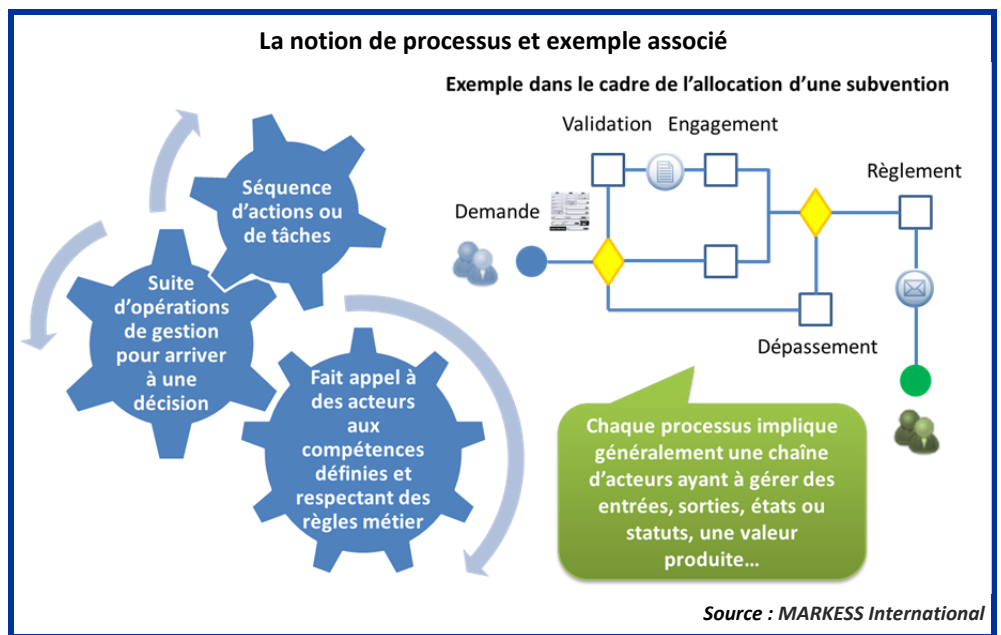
La notion de processus et exemple associé

Séquence d'actions ou de tâches

Suite d'opérations de gestion pour arriver à une décision

Fait appel à des acteurs aux compétences définies et respectant des règles métier

Exemple dans le cadre de l'allocation d'une subvention

Validation Engagement

Règlement

Demande

Dépassement

Chaque processus implique généralement une chaîne d'acteurs ayant à gérer des entrées, sorties, états ou statuts, une valeur produite...

Source : MARKESS International